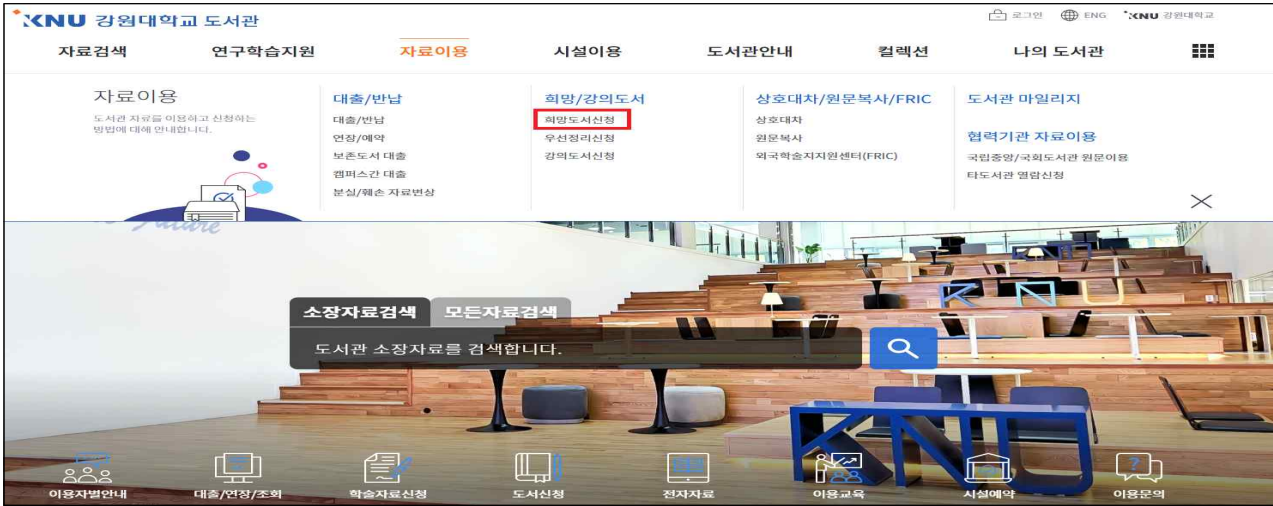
KNU 강원대학교 도서관

로그인 ENG KNU 강원대학교

자료검색 연구학습지원 자료이용 시설이용 도서관안내 컬렉션 나의 도서관

자료이용
도서관 자료를 이용하고 신청하는 방법에 대해 안내합니다.

대출/반납
대출/반납
연장/예약
보존도서 대출
캠퍼스간 대출
분실/훼손 자료변상

희망/강의도서
희망도서신청
우선정리신청
강의도서신청

상호대차/원문복사/FRIC
상호대차
원문복사
외국학술지지원센터(FRIC)

도서관 마일리지

협력기관 자료이용
국립중앙/국회도서관 원문이용
타도서관 열람신청

KNU

소장자료검색 모든자료검색
도서관 소장자료를 검색합니다.

이용자별안내 대출/연장/조회 학술자료신청 도서신청 전자자료 이용교육 시설예약 이용문의